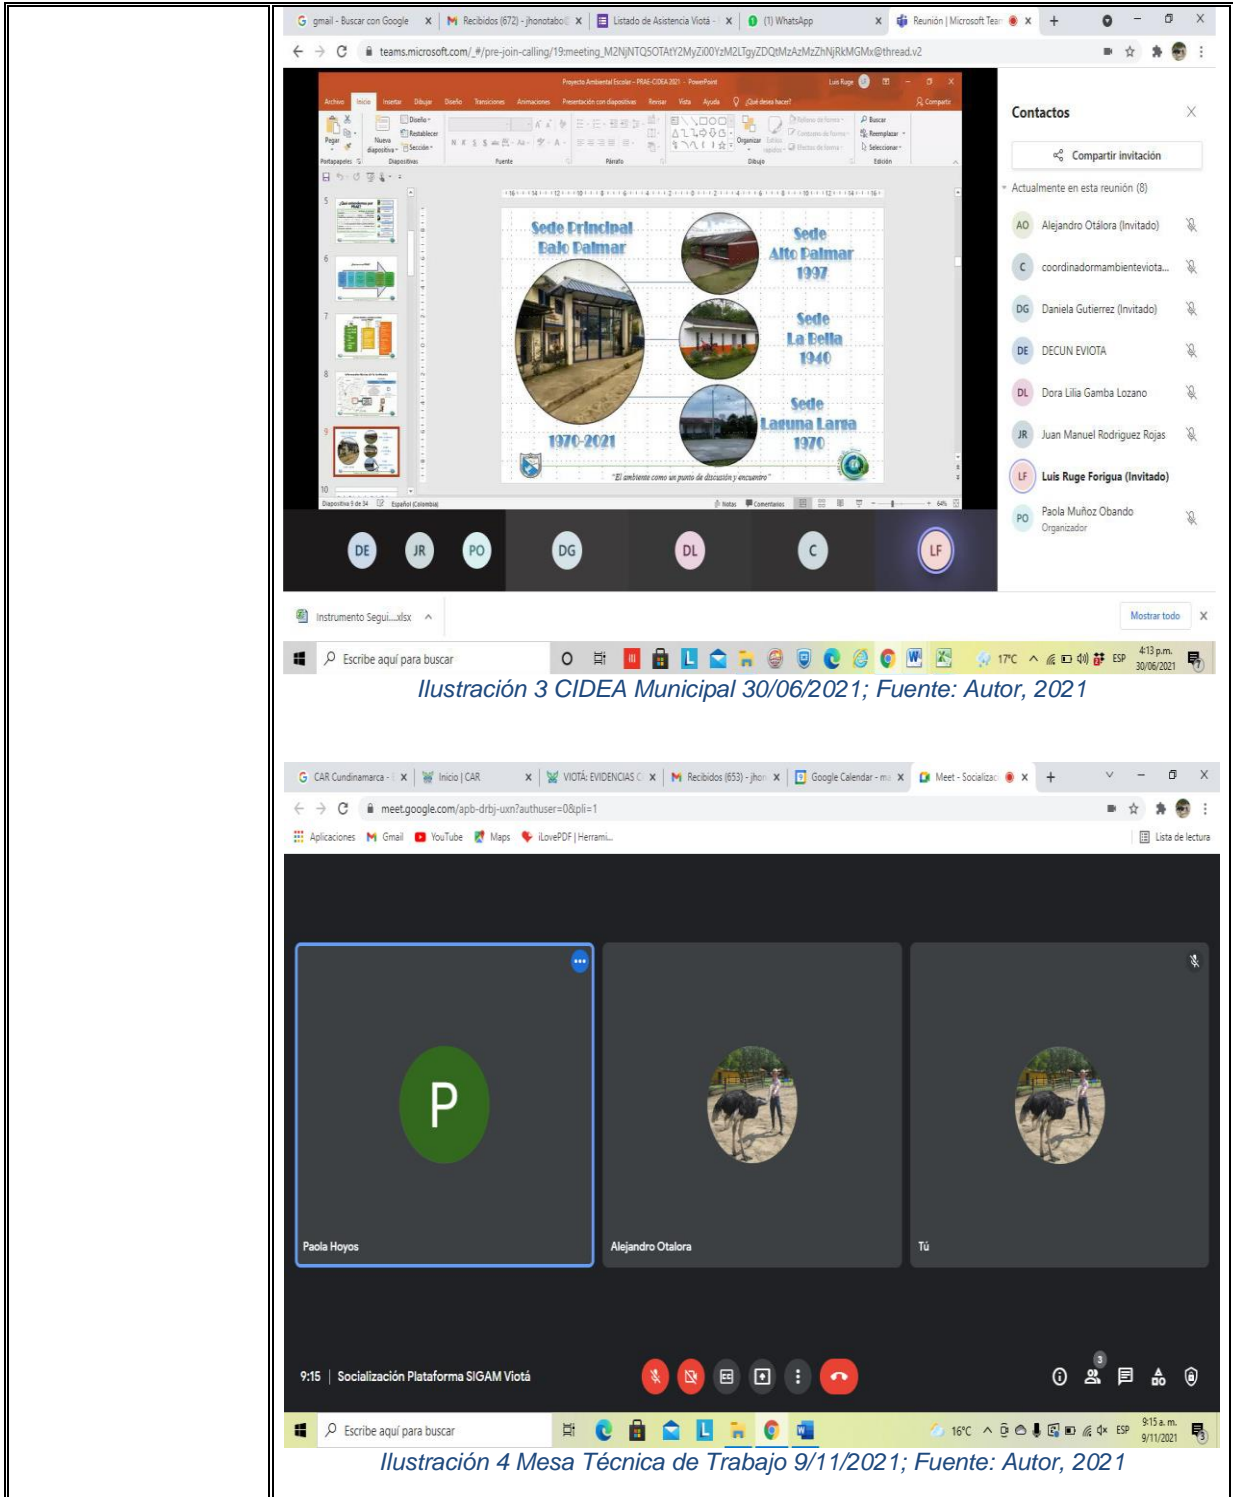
gmail - Buscar con Google | Recibidos (672) - jhonotabo | Listado de Asistencia Viotá | (1) WhatsApp | Reunión | Microsoft Tear

teams.microsoft.com/_#/pre-join-calling/19:meeting_M2NjNTQ5OTAtY2MyZi00YzM2LTgyZDQtMzAzMzZhNjRkMGMx@thread.v2

Proyecto Ambiental Escolar - PRAE-CIDEA 2021 - PowerPoint

Archivo Inicio Insertar Dibujar Diseño Transiciones Animaciones Presentación con diapositivas Revisar Vista Ayuda ¿Qué desea hacer? Compartir

Sede Principal Bajo Palmar

Sede Alto Palmar 1997

Sede La Bella 1940

Sede Laguna Larga 1970

1970-2021

"El ambiente como un punto de discusión y encuentro"

Diapositiva 9 de 34 Español (Colombia) Notas Comentarios 64%

Contactos

Compartir invitación

Actualmente en esta reunión (8)

AO Alejandro Otálora (Invitado)
C coordinadormambienteviota...
DG Daniela Gutierrez (Invitado)
DE DECUN EVIOTA
DL Dora Lilia Gamba Lozano
JR Juan Manuel Rodriguez Rojas
LF Luis Ruge Forigua (Invitado)
PO Paola Muñoz Obando Organizador

DE JR PO DG DL C LF

Instrumento Segui....xlsx

Mostrar todo

Escribe aquí para buscar

17ºC ESP 4:13 p.m. 30/06/2021

Ilustración 3 CIDEA Municipal 30/06/2021; Fuente: Autor, 2021

CAR Cundinamarca | Inicio | CAR | VIOTÁ: EVIDENCIAS | Recibidos (653) - jhon | Google Calendar - m | Meet - Socializac

meet.google.com/apb-drbj-uxn?authuser=0&pli=1

Aplicaciones Gmail YouTube Maps iLovePDF | Herrami... Lista de lectura

P

Paola Hoyos

Alejandro Otalora

Tú

9:15 | Socialización Plataforma SIGAM Viotá

3

Escribe aquí para buscar

16ºC ESP 9:15 a. m. 9/11/2021

Ilustración 4 Mesa Técnica de Trabajo 9/11/2021; Fuente: Autor, 2021